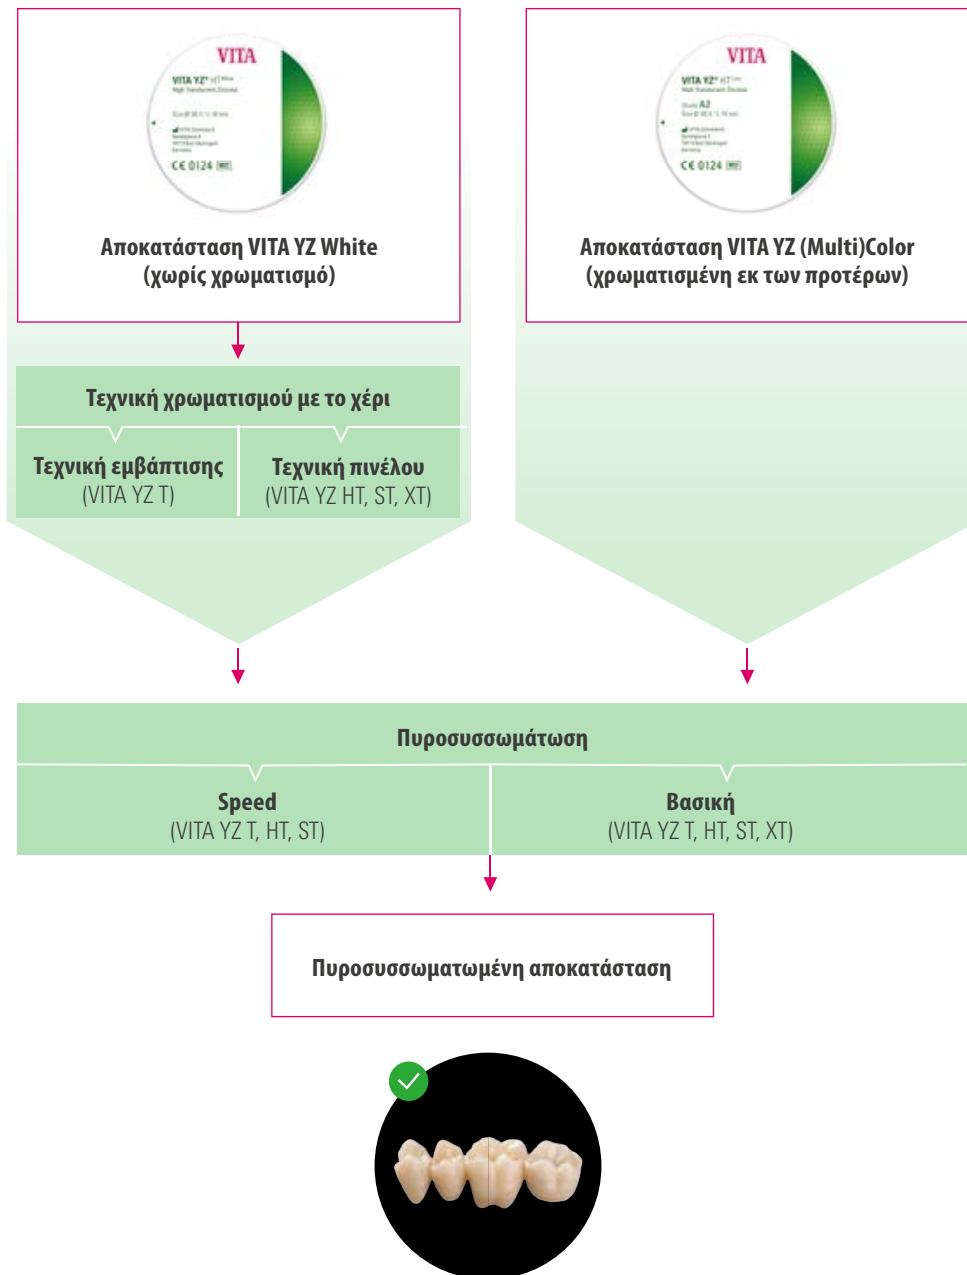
VITA
VITA YZ® HT White
High Translucent Zirconia
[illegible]
CE 0124

Αποκατάσταση VITA YZ White
(χωρίς χρωματισμό)

VITA
VITA YZ® HT Color
High Translucent Zirconia
Shade A2
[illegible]
CE 0124

Αποκατάσταση VITA YZ (Multi)Color
(χρωματισμένη εκ των προτέρων)

Τεχνική χρωματισμού με το χέρι

Τεχνική εμβάπτισης
(VITA YZ T)

Τεχνική πινέλου
(VITA YZ HT, ST, XT)

Πυροσυσσωμάτωση

Speed
(VITA YZ T, HT, ST)

Βασική
(VITA YZ T, HT, ST, XT)

Πυροσυσσωματωμένη αποκατάσταση